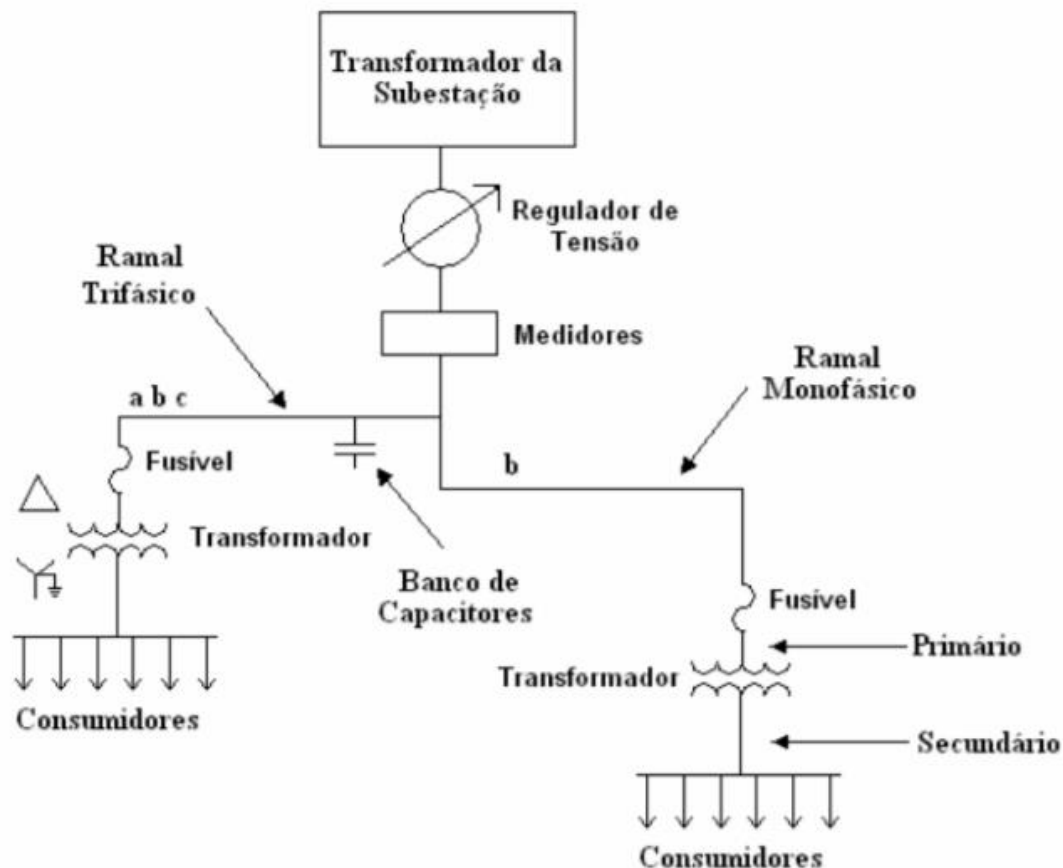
Transformador da Subestação

Regulador de Tensão

Ramal Trifásico

Medidores

Ramal Monofásico

a b c

Fusível

b

Transformador

Banco de Capacitores

Fusível

Primário

Transformador

Consumidores

Secundário

Consumidores